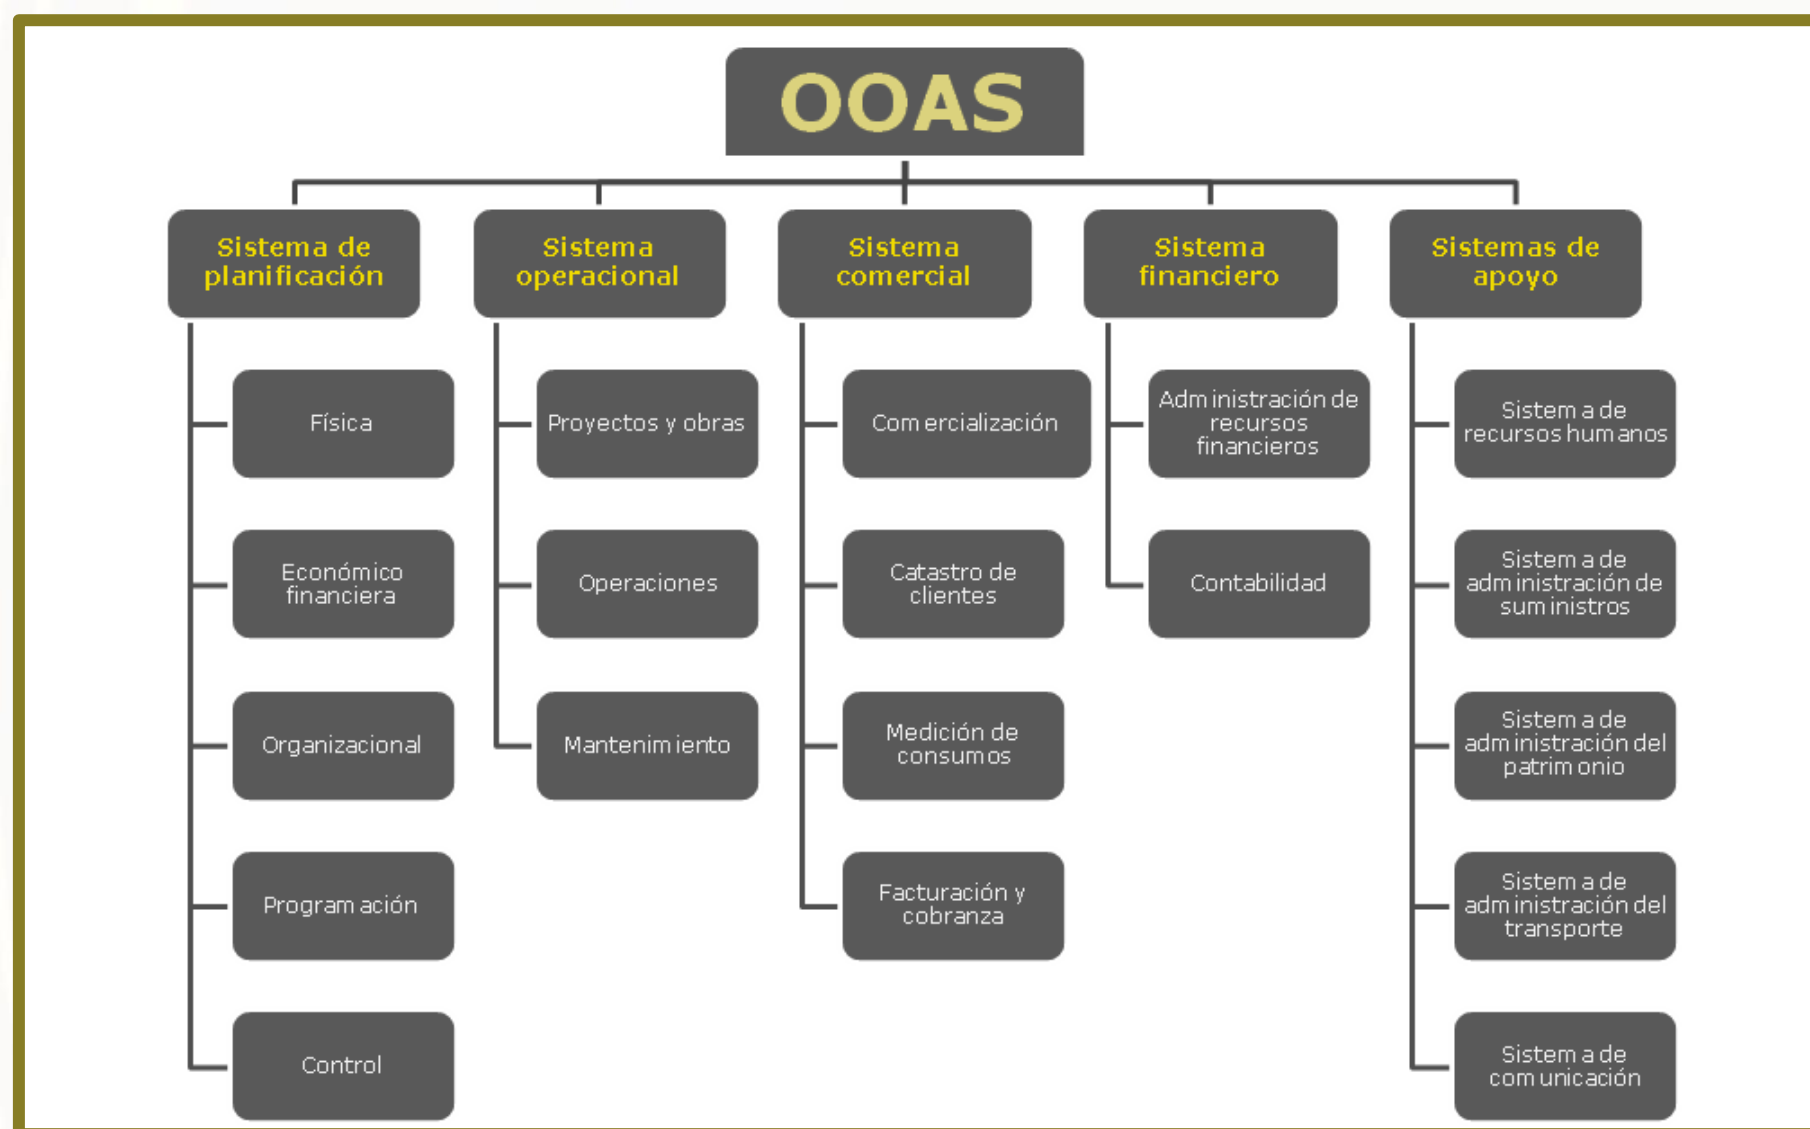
OOAS

Sistema de planificación

Física

Económico financiera

Organizacional

Programación

Control

Sistema operacional

Proyectos y obras

Operaciones

Mantenimiento

Sistema comercial

Comercialización

Catastro de clientes

Medición de consumos

Facturación y cobranza

Sistema financiero

Administración de recursos financieros

Contabilidad

Sistemas de apoyo

Sistema de recursos humanos

Sistema de administración de suministros

Sistema de administración del patrimonio

Sistema de administración del transporte

Sistema de comunicación